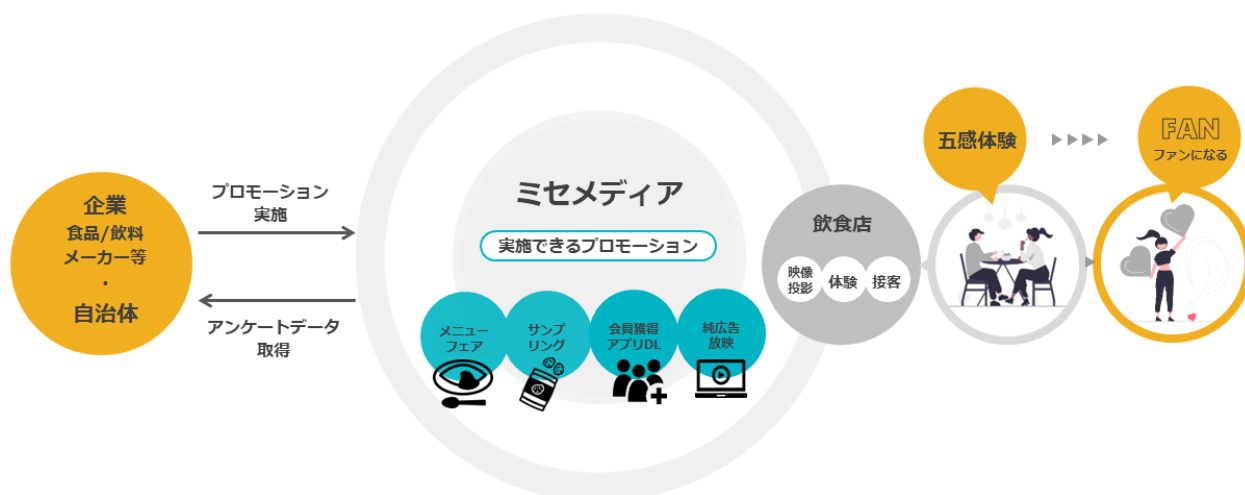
企業
食品/飲料
メーカー等
・
自治体

プロモーション
実施

アンケートデータ
取得

ミセメディア

実施できるプロモーション

メニュー
フェア

サンプ
リング

会員獲得
アプリDL

純広告
放映

飲食店

映像
投影

体験

接客

五感体験

FAN
ファンになる